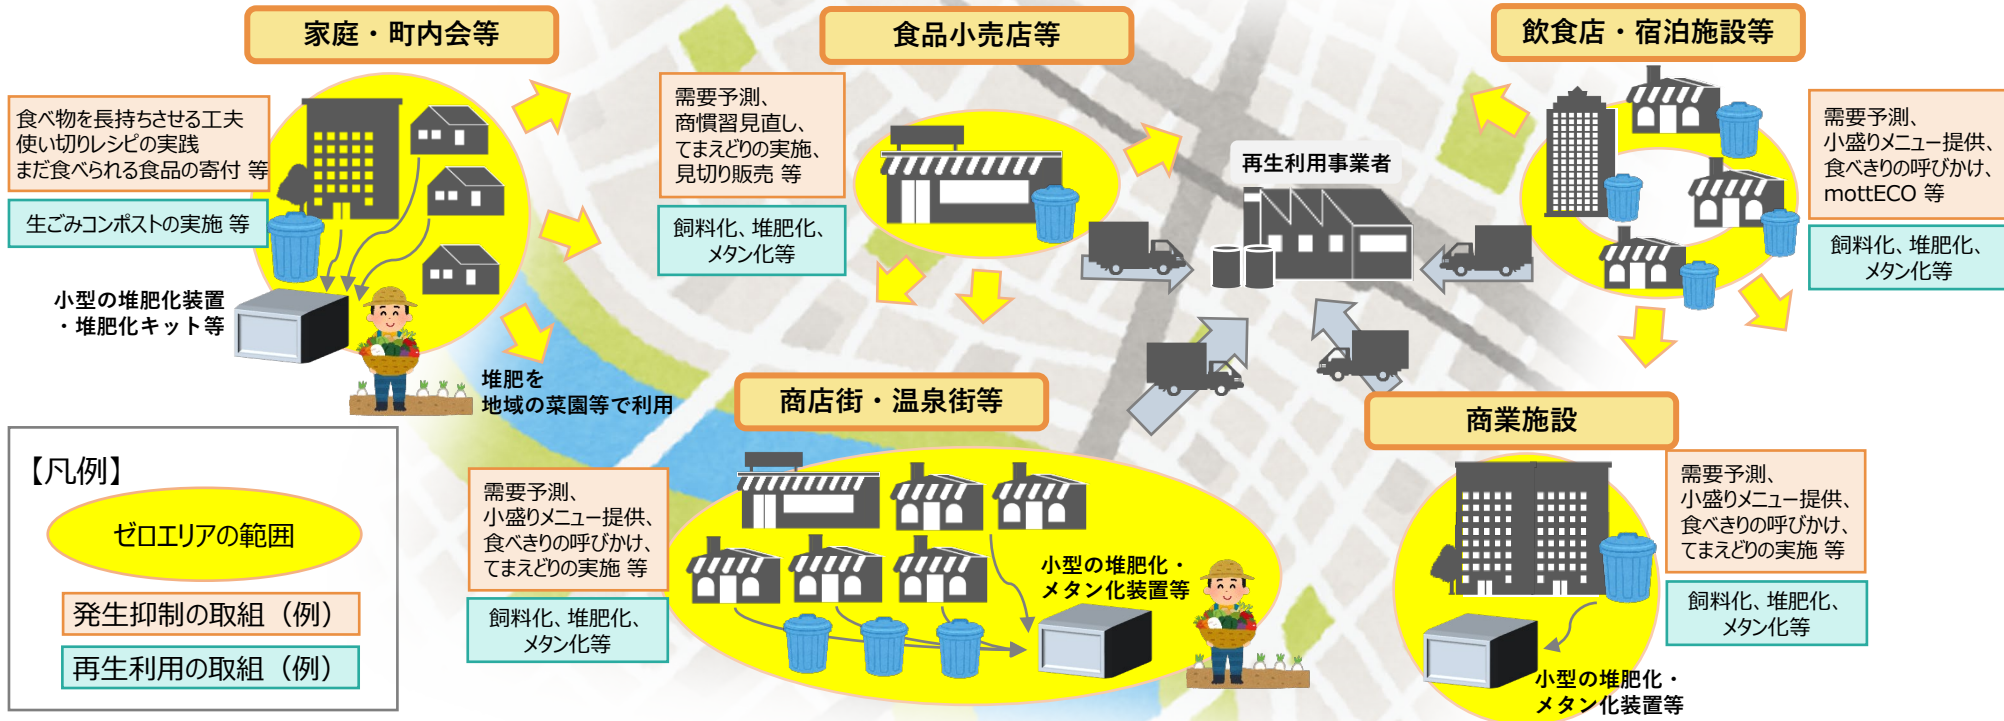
家庭・町内会等

食べ物を長持ちさせる工夫
使い切りレシピの実践
まだ食べられる食品の寄付 等

生ごみコンポストの実施 等

小型の堆肥化装置
・堆肥化キット等

堆肥を
地域の菜園等で利用

食品小売店等

需要予測、
商慣習見直し、
てまえどりの実施、
見切り販売 等

飼料化、堆肥化、
メタン化等

再生利用事業者

飲食店・宿泊施設等

需要予測、
小盛りメニュー提供、
食べきりの呼びかけ、
mottECO 等

飼料化、堆肥化、
メタン化等

【凡例】

ゼロエリアの範囲

発生抑制の取組（例）

再生利用の取組（例）

商店街・温泉街等

需要予測、
小盛りメニュー提供、
食べきりの呼びかけ、
てまえどりの実施 等

飼料化、堆肥化、
メタン化等

小型の堆肥化・
メタン化装置等

商業施設

需要予測、
小盛りメニュー提供、
食べきりの呼びかけ、
てまえどりの実施 等

飼料化、堆肥化、
メタン化等

小型の堆肥化・
メタン化装置等